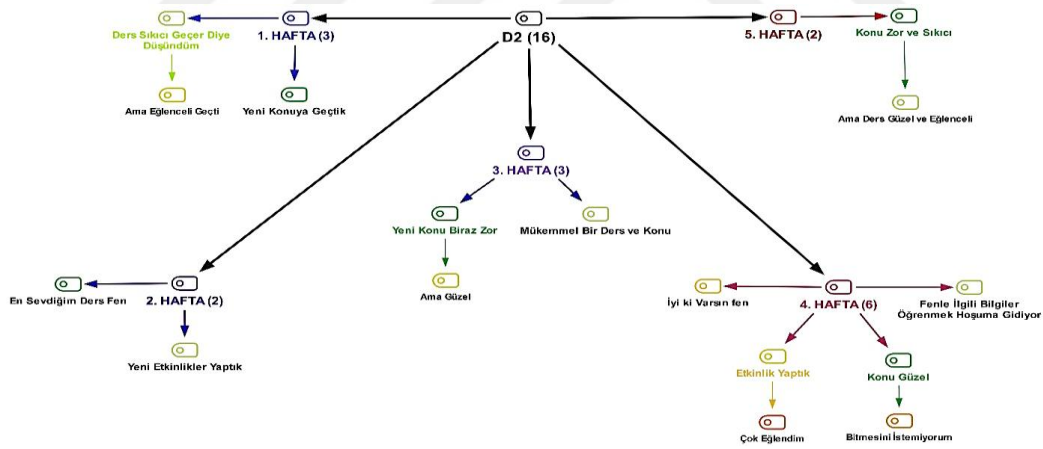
Ders Sıkıcı Geçer Diye Düşündüm

1. HAFTA (3)

D2 (16)

5. HAFTA (2)

Konu Zor ve Sıkıcı

Ama Eğlenceli Geçti

Yeni Konuya Geçtik

Ama Ders Güzel ve Eğlenceli

3. HAFTA (3)

Yeni Konu Biraz Zor

Mükemmel Bir Ders ve Konu

Ama Güzel

En Sevdiğim Ders Fen

2. HAFTA (2)

Yeni Etkinlikler Yaptık

İyi ki Varsın fen

4. HAFTA (6)

Fenle İlgili Bilgiler Öğrenmek Hoşuma Gidiyor

Etkinlik Yaptık

Konu Güzel

Çok Eğlendim

Bitmesini İstemiyorum